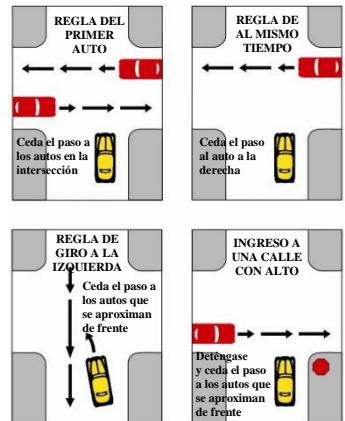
REGLA DEL PRIMER AUTO

Ceda el paso a los autos en la intersección

REGLA DE AL MISMO TIEMPO

Ceda el paso al auto a la derecha

REGLA DE GIRO A LA IZQUIERDA

Ceda el paso a los autos que se aproximan de frente

INGRESO A UNA CALLE CON ALTO

Deténgase y ceda el paso a los autos que se aproximan de frente